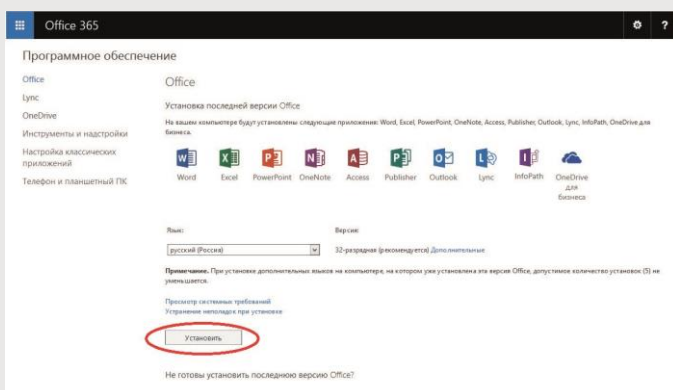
Office 365

Программное обеспечение

Office
Lync
OneDrive
Инструменты и надстройки
Настройка классических приложений
Телефон и планшетный ПК

Office

Установка последней версии Office

На вашем компьютере будут установлены следующие приложения: Word, Excel, PowerPoint, OneNote, Access, Publisher, Outlook, Lync, InfoPath, OneDrive для бизнеса.

Word Excel PowerPoint OneNote Access Publisher Outlook Lync InfoPath OneDrive для бизнеса

Язык:
русский (Россия)

Версия:
32-разрядная (рекомендуется) Дополнительные

Примечание. При установке дополнительных языков на компьютере, на котором уже установлена эта версия Office, допустимое количество установок (5) не уменьшается.

Просмотр системных требований
Устранение неполадок при установке

Установить

Не готовы установить последнюю версию Office?